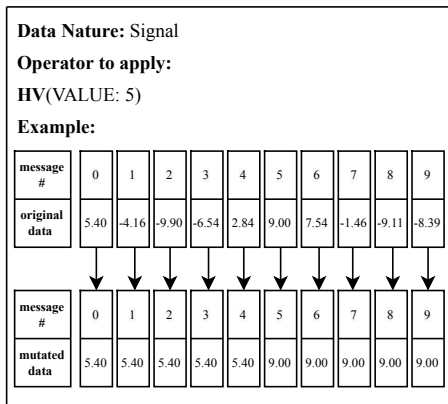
**Data Nature:** Signal

**Operator to apply:**

**HV**(VALUE: 5)

**Example:**

| message # | 0 | 1 | 2 | 3 | 4 | 5 | 6 | 7 | 8 | 9 |
|---|---|---|---|---|---|---|---|---|---|---|
| original data | 5.40 | -4.16 | -9.90 | -6.54 | 2.84 | 9.00 | 7.54 | -1.46 | -9.11 | -8.39 |

| message # | 0 | 1 | 2 | 3 | 4 | 5 | 6 | 7 | 8 | 9 |
|---|---|---|---|---|---|---|---|---|---|---|
| mutated data | 5.40 | 5.40 | 5.40 | 5.40 | 5.40 | 9.00 | 9.00 | 9.00 | 9.00 | 9.00 |